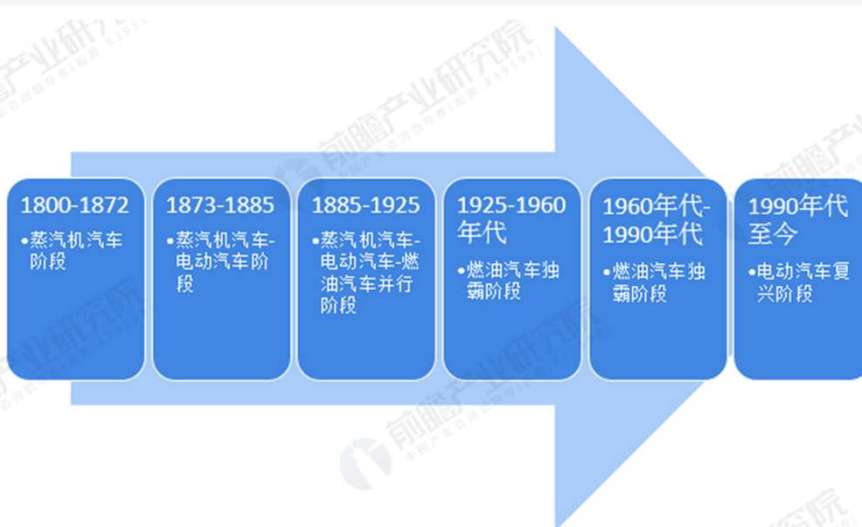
1800-1872
•蒸汽机汽车阶段

1873-1885
•蒸汽机汽车-电动汽车阶段

1885-1925
•蒸汽机汽车-电动汽车-燃油汽车并行阶段

1925-1960年代
•燃油汽车独霸阶段

1960年代-1990年代
•燃油汽车独霸阶段

1990年代至今
•电动汽车复兴阶段

前瞻产业研究院